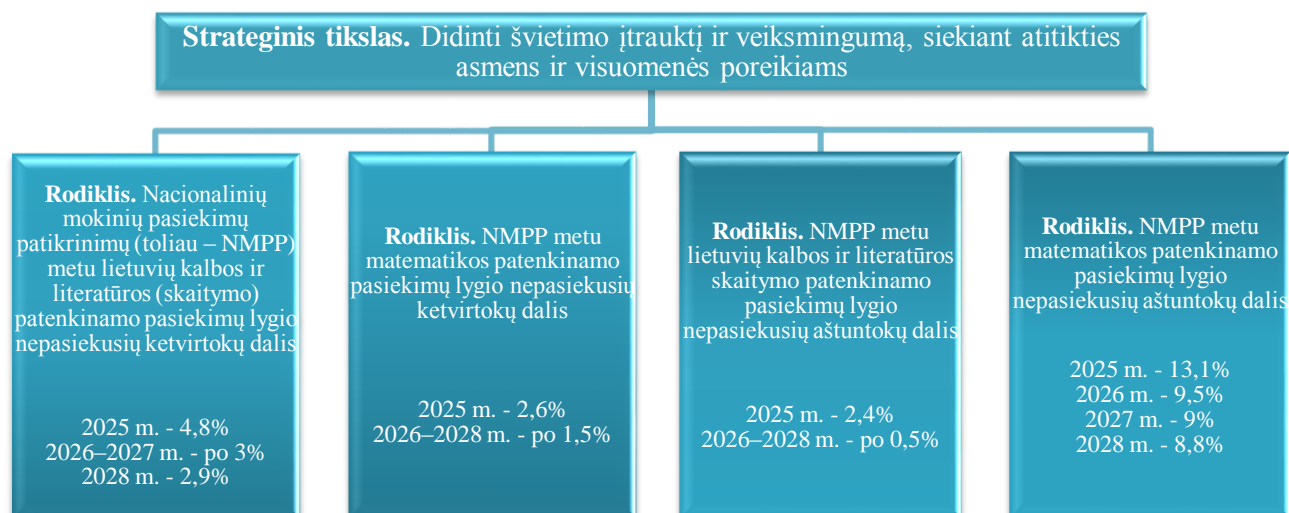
**Strateginis tikslas.** Didinti švietimo įtrauktį ir veiksmingumą, siekiant atitikties asmens ir visuomenės poreikiams

**Rodiklis.** Nacionalinių mokinių pasiekimų patikrinimų (toliau – NMPP) metu lietuvių kalbos ir literatūros (skaitymo) patenkinamo pasiekimų lygio nepasiekusių ketvirtokų dalis

2025 m. - 4,8%
2026–2027 m. - po 3%
2028 m. - 2,9%

**Rodiklis.** NMPP metu matematikos patenkinamo pasiekimų lygio nepasiekusių ketvirtokų dalis

2025 m. - 2,6%
2026–2028 m. - po 1,5%

**Rodiklis.** NMPP metu lietuvių kalbos ir literatūros skaitymo patenkinamo pasiekimų lygio nepasiekusių aštuntokų dalis

2025 m. - 2,4%
2026–2028 m. - po 0,5%

**Rodiklis.** NMPP metu matematikos patenkinamo pasiekimų lygio nepasiekusių aštuntokų dalis

2025 m. - 13,1%
2026 m. - 9,5%
2027 m. - 9%
2028 m. - 8,8%